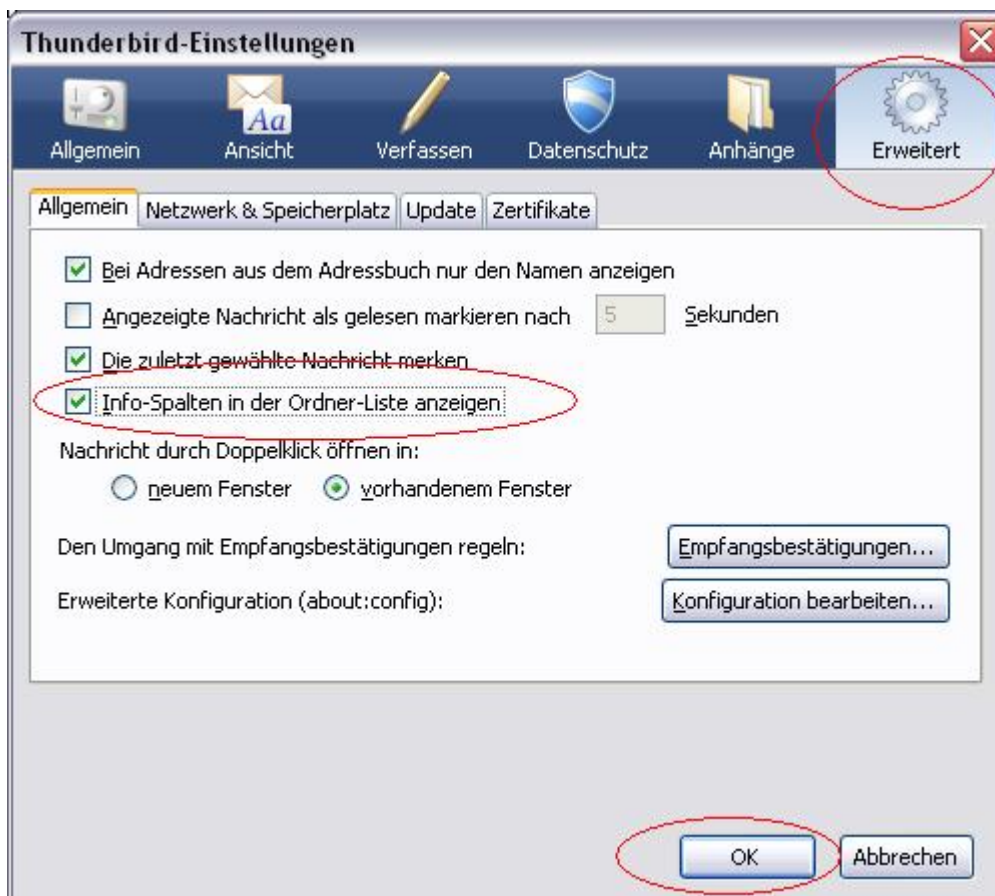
Thunderbird-Einstellungen

Allgemein Ansicht Verfassen Datenschutz Anhänge Erweitert

Allgemein | Netzwerk & Speicherplatz | Update | Zertifikate

Bei Adressen aus dem Adressbuch nur den Namen anzeigen

Angezeigte Nachricht als gelesen markieren nach 5 Sekunden

Die zuletzt gewählte Nachricht merken

Info-Spalten in der Ordner-Liste anzeigen

Nachricht durch Doppelklick öffnen in:

neuem Fenster vorhandenem Fenster

Den Umgang mit Empfangsbestätigungen regeln: Empfangsbestätigungen...

Erweiterte Konfiguration (about:config): Konfiguration bearbeiten...

OK Abbrechen